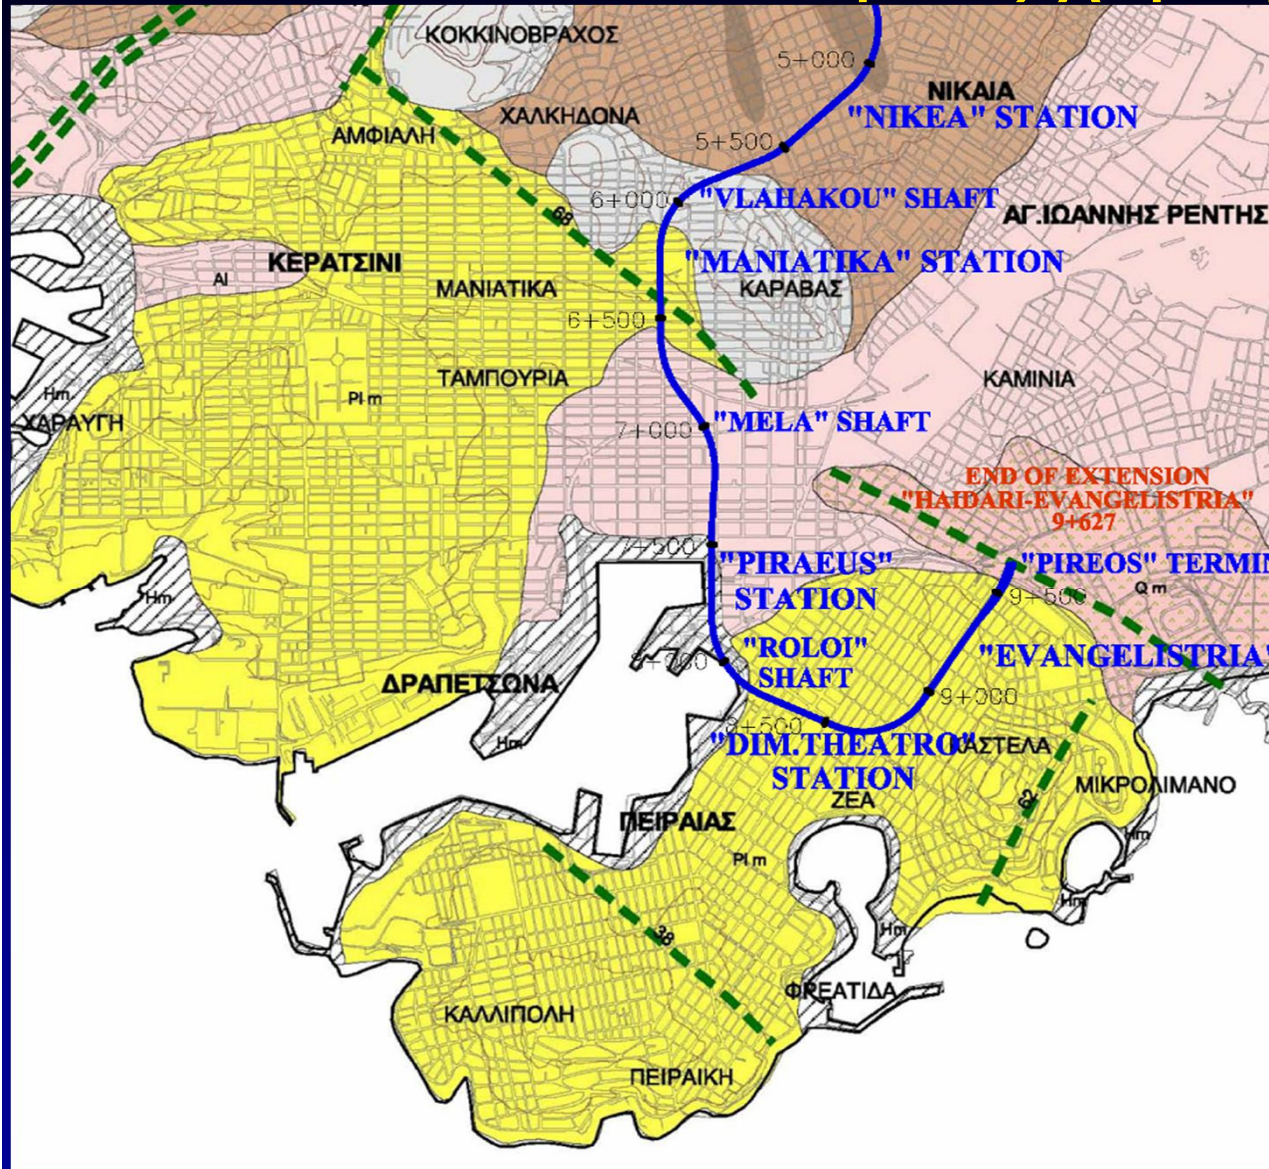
ΚΟΚΚΙΝΟΒΡΑΧΟΣ
5+000
ΝΙΚΑΙΑ
"NIKEA" STATION
ΧΑΛΚΗΔΟΝΑ
ΑΜΦΙΑΛΗ
5+500
6+000
"VLAHAKOU" SHAFT
ΑΓ.ΙΩΑΝΝΗΣ ΡΕΝΤΗΣ
"MANIATIKA" STATION
ΚΕΡΑΤΣΙΝΙ
Al
ΜΑΝΙΑΤΙΚΑ
ΚΑΡΑΒΑΣ
6+500
ΤΑΜΠΟΥΡΙΑ
ΚΑΜΙΝΙΑ
Hm
Pl m
ΧΑΡΑΥΓΗ
7+000
"MELA" SHAFT
END OF EXTENSION
"HAIDARI-EVANGELISTRIA"
9+627
7+500
"PIRAEUS" STATION
"PIREOS" TERMIN
9+500
Qm
Hm
"ROLOI" SHAFT
8+000
"EVANGELISTRIA"
ΔΡΑΠΕΤΣΩΝΑ
9+000
Hm
8+500
"DIM.THEATRO" STATION
ΚΑΣΤΕΛΑ
ΖΕΑ
ΜΙΚΡΟΛΙΜΑΝΟ
ΠΕΙΡΑΙΑΣ
Pl m
Hm
Hm
ΦΡΕΑΤΙΔΑ
ΚΑΛΛΙΠΟΛΗ
ΠΕΙΡΑΙΚΗ